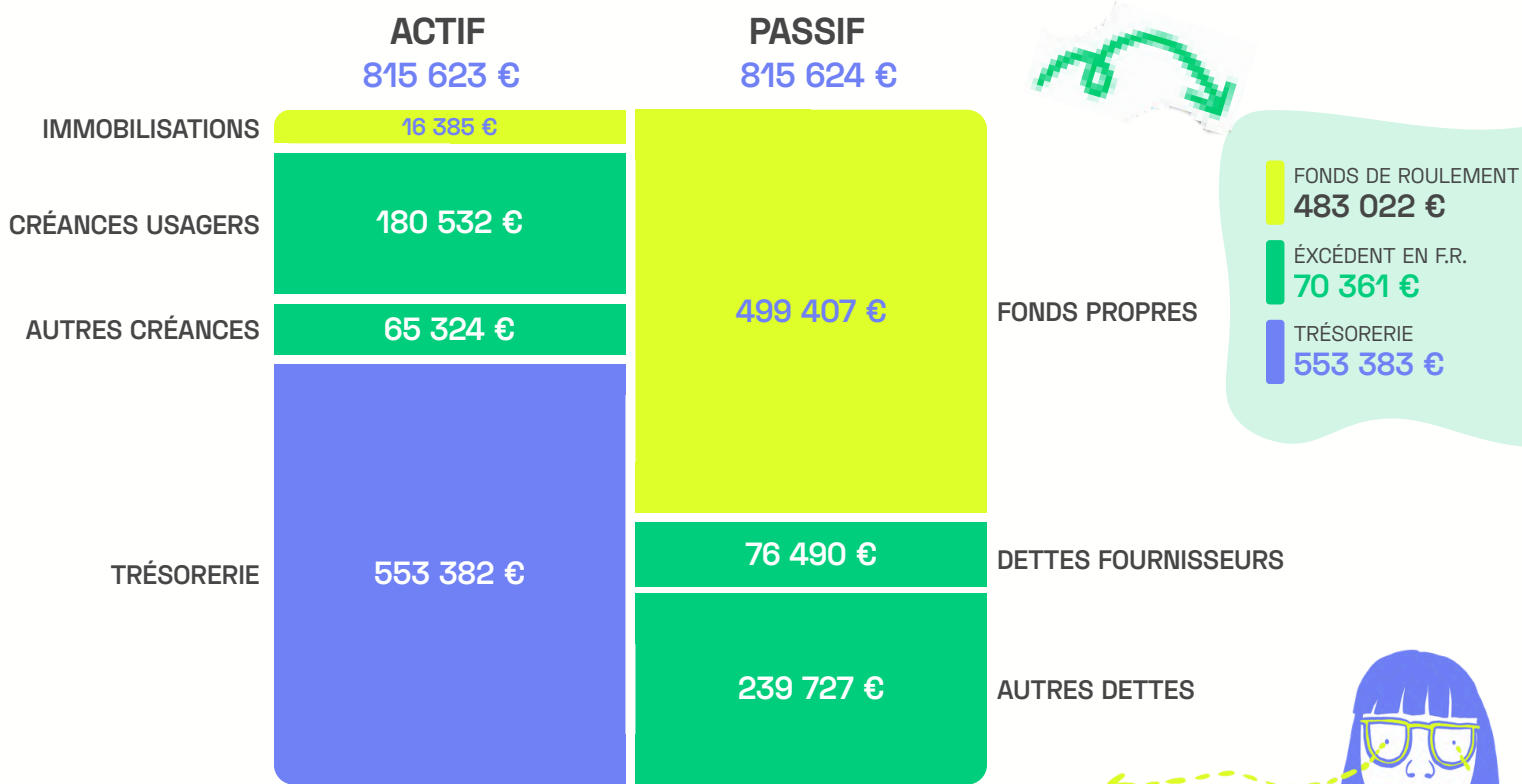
ACTIF
815 623 €

PASSIF
815 624 €

IMMOBILISATIONS
16 385 €

CRÉANCES USAGERS
180 532 €

AUTRES CRÉANCES
65 324 €

TRÉSORERIE
553 382 €

499 407 €
FONDS PROPRES

76 490 €
DETTES FOURNISSEURS

239 727 €
AUTRES DETTES

FONDS DE ROULEMENT
483 022 €

ÉXCÉDENT EN F.R.
70 361 €

TRÉSORERIE
553 383 €